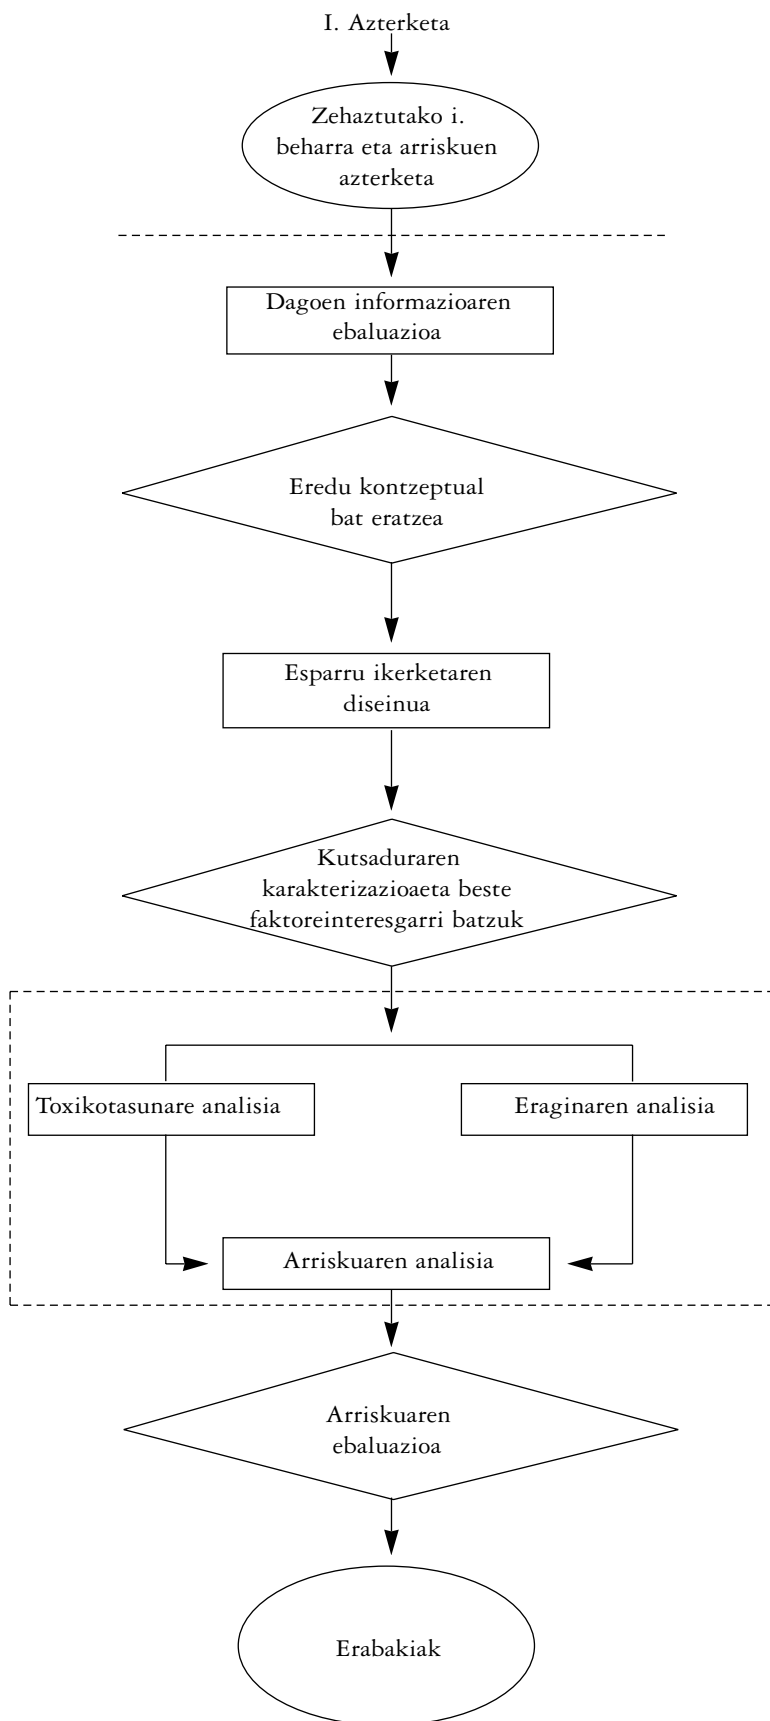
I. Azterketa

Zehaztutako i. beharra eta arriskuen azterketa

Dagoen informazioaren ebaluazioa

Eredu kontzeptual bat eratzea

Esparru ikerketaren diseinua

Kutsaduraren karakterizazioaeta beste faktoreinteresgarri batzuk

Toxikotasunare analisia

Eraginaren analisia

Arriskuaren analisia

Arriskuaren ebaluazioa

Erabakiak